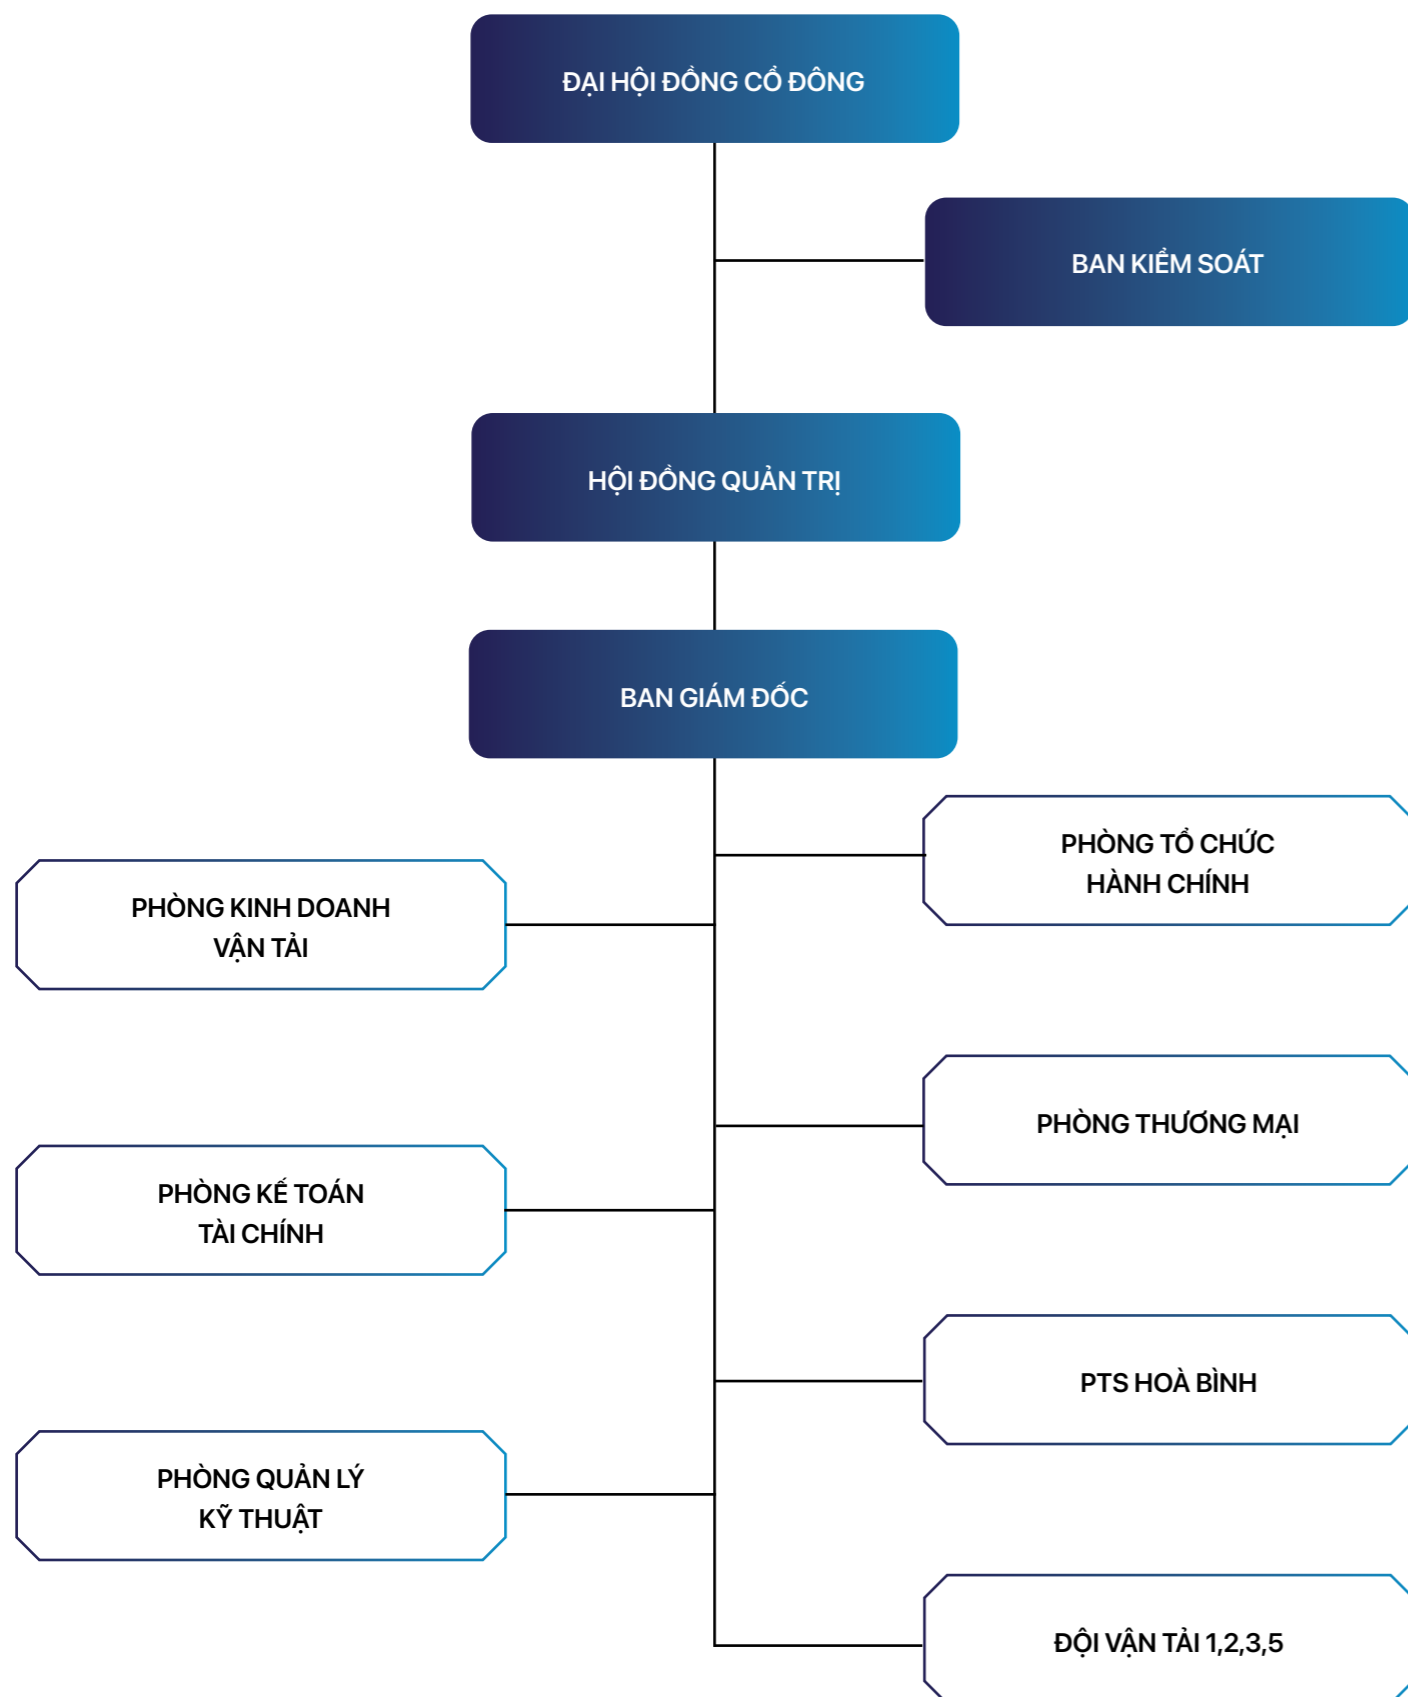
ĐẠI HỘI ĐỒNG CỔ ĐÔNG

BAN KIỂM SOÁT

HỘI ĐỒNG QUẢN TRỊ

BAN GIÁM ĐỐC

PHÒNG TỔ CHỨC HÀNH CHÍNH

PHÒNG KINH DOANH VẬN TẢI

PHÒNG THƯƠNG MẠI

PHÒNG KẾ TOÁN TÀI CHÍNH

PTS HOÀ BÌNH

PHÒNG QUẢN LÝ KỸ THUẬT

ĐỘI VẬN TẢI 1,2,3,5